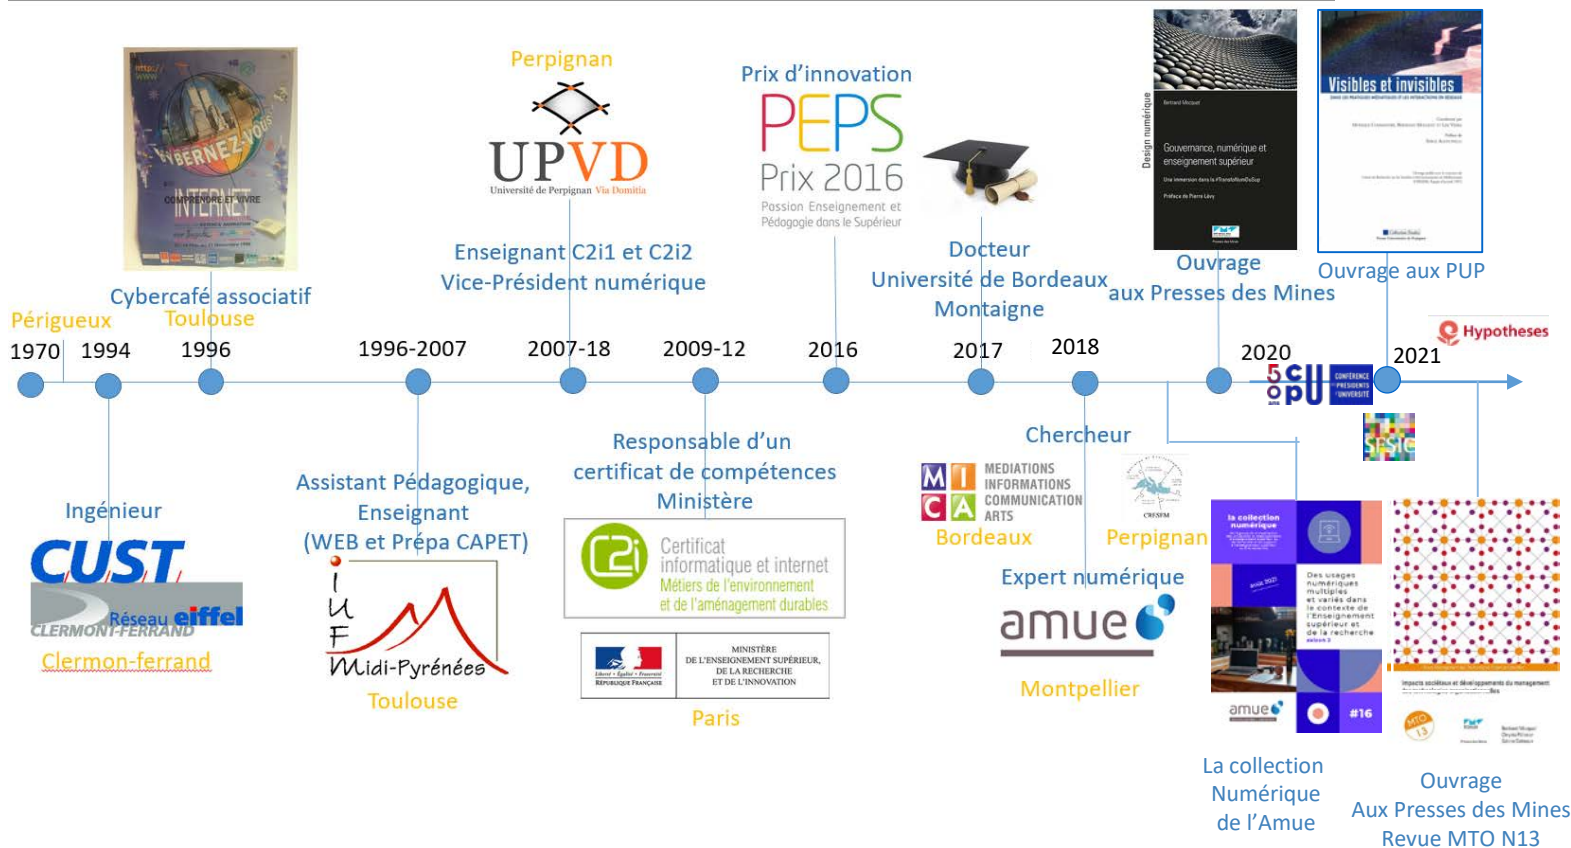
Périgueux
1970

1994

Ingénieur

CUST

Réseau eiffel

CLERMONT-FERRAND

Clermon-ferrand

CYBERNEZ-VOUS

INTERNET

COMPRENDRE ET VIVRE

Cybercafé associatif

Toulouse

1996

1996-2007

Assistant Pédagogique, Enseignant (WEB et Prépa CAPET)

IUF Midi-Pyrénées

Toulouse

Perpignan

UPVD

Université de Perpignan Via Domitia

Enseignant C2i1 et C2i2

Vice-Président numérique

2007-18

2009-12

Responsable d'un certificat de compétences Ministère

C2i Certificat informatique et internet Métiers de l'environnement et de l'aménagement durables

MINISTÈRE DE L'ENSEIGNEMENT SUPÉRIEUR, DE LA RECHERCHE ET DE L'INNOVATION

Liberté • Égalité • Fraternité RÉPUBLIQUE FRANÇAISE

Paris

Prix d'innovation

PEPS

Prix 2016

Passion Enseignement et Pédagogie dans le Supérieur

2016

Docteur

Université de Bordeaux Montaigne

2017

2018

Chercheur

MICA MEDIATIONS INFORMATIONS COMMUNICATION ARTS

Bordeaux

CRESEM

Perpignan

Expert numérique

amue

Montpellier

Design numérique

Gouvernance, numérique et enseignement supérieur

Ouvrage aux Presses des Mines

2020

Visibles et invisibles

Ouvrage aux PUP

Hypotheses

2021

CPU CONFÉRENCE DES PRÉSIDENTS D'UNIVERSITÉ

SFSIC

la collection numérique

Des usages numériques multiples et variés dans le contexte de l'enseignement supérieur et de la recherche

amue

#16

La collection Numérique de l'Amue

Ouvrage Aux Presses des Mines Revue MTO N13